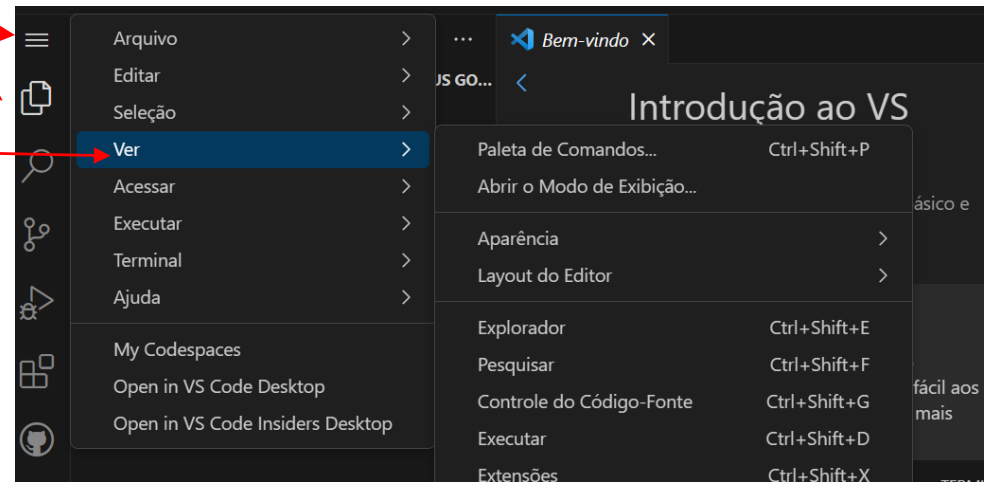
Arquivo
Editar
Seleção
Ver
Acessar
Executar
Terminal
Ajuda
My Codespaces
Open in VS Code Desktop
Open in VS Code Insiders Desktop

...
US GO...

Bem-vindo ×

Introdução ao VS

Paleta de Comandos... Ctrl+Shift+P
Abrir o Modo de Exibição...
Aparência
Layout do Editor
Explorador Ctrl+Shift+E
Pesquisar Ctrl+Shift+F
Controle do Código-Fonte Ctrl+Shift+G
Executar Ctrl+Shift+D
Extensões Ctrl+Shift+X

ásico e
fácil aos
mais